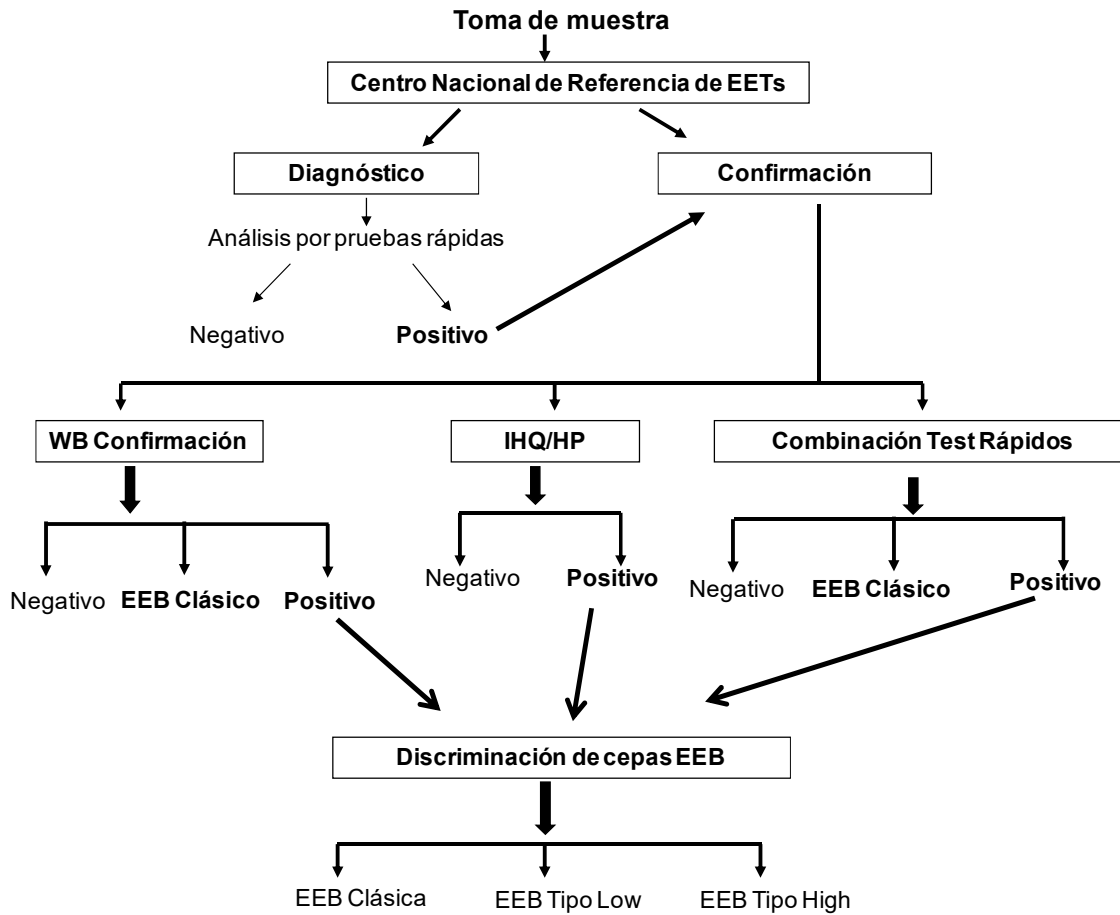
Toma de muestra

Centro Nacional de Referencia de EETs

Diagnóstico

Confirmación

Análisis por pruebas rápidas

Negativo

Positivo

WB Confirmación

IHQ/HP

Combinación Test Rápidos

Negativo EEB Clásico Positivo

Negativo Positivo

Negativo EEB Clásico Positivo

Discriminación de cepas EEB

EEB Clásica EEB Tipo Low EEB Tipo High